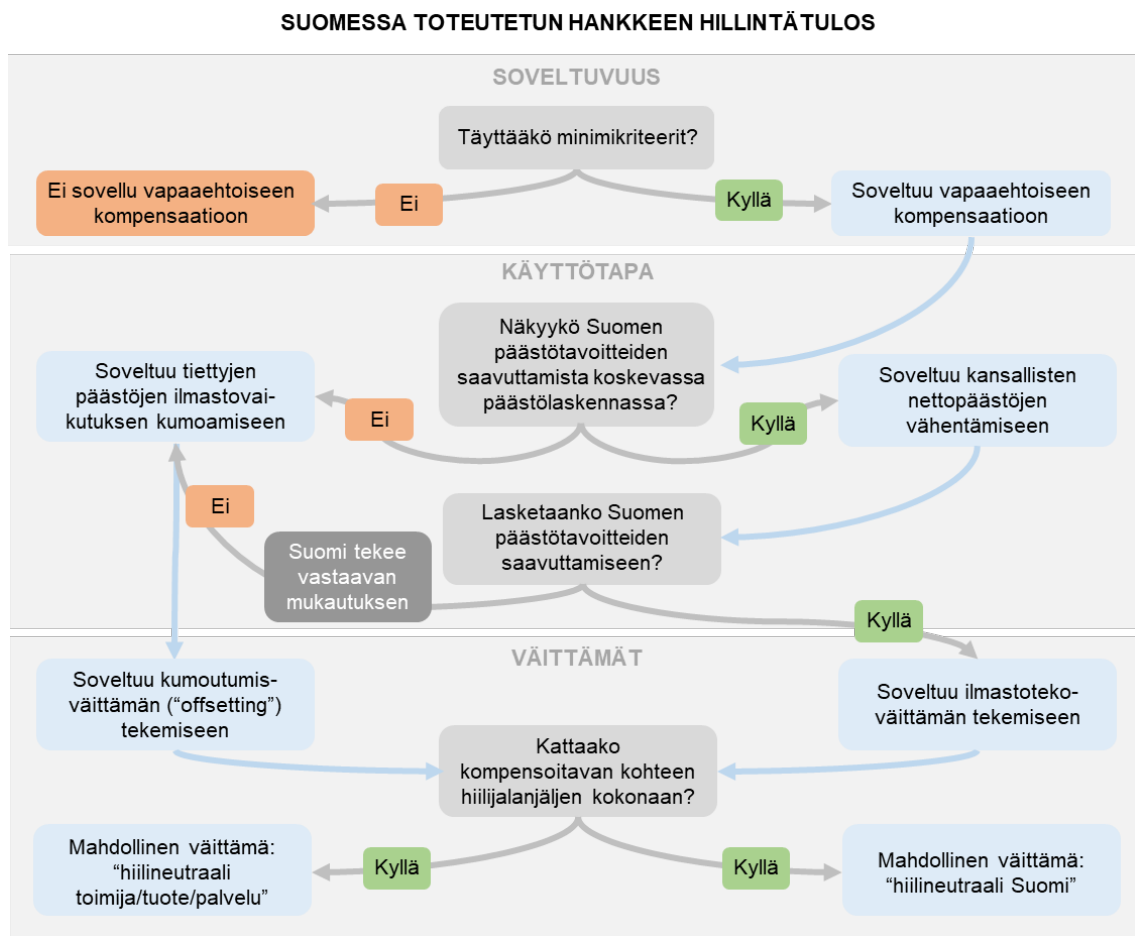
SUOMESSA TOTEUTETUN HANKKEEN HILLINTÄTULOS

SOVELTUVUUS

Täyttääkö minimikriteerit?

Ei sovellu vapaaehtoiseen kompensaatioon

Ei

Kyllä

Soveltuu vapaaehtoiseen kompensaatioon

KÄYTTÖTAPA

Näkyykö Suomen päästötavoitteiden saavuttamista koskevassa päästölaskennassa?

Soveltuu tiettyjen päästöjen ilmastovaikutuksen kumoamiseen

Ei

Kyllä

Soveltuu kansallisten nettopäästöjen vähentämiseen

Ei

Laskataanko Suomen päästötavoitteiden saavuttamiseen?

Suomi tekee vastaavan mukautuksen

Kyllä

VÄITTÄMÄT

Soveltuu kumoutumisväittämän (“offsetting”) tekemiseen

Soveltuu ilmastotekoväittämän tekemiseen

Kattaako kompensoitavan kohteen hiilijalanjäljen kokonaan?

Mahdollinen väittämä: “hiilineutraali toimija/tuote/palvelu”

Kyllä

Kyllä

Mahdollinen väittämä: “hiilineutraali Suomi”